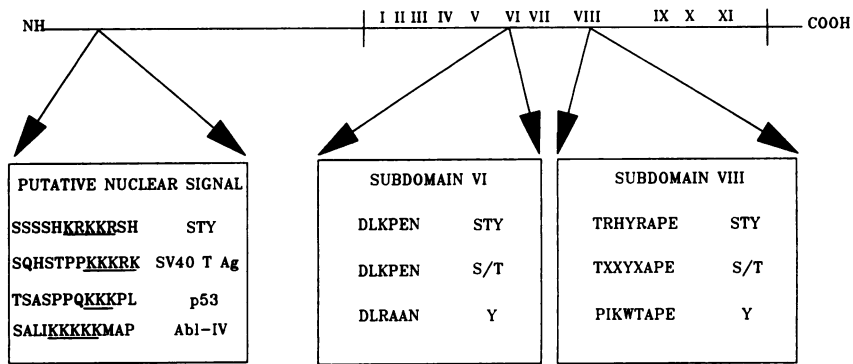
NH

I II III IV V VI VII VIII IX X XI

COOH

PUTATIVE NUCLEAR SIGNAL

| | |
|---|---|
| SSSSHKRKKRSH | STY |
| SQHSTPPKKKRK | SV40 T Ag |
| TSASPPQKKKPL | p53 |
| SALIKKKKKMAP | Abl-IV |

SUBDOMAIN VI

| | |
|---|---|
| DLKPEN | STY |
| DLKPEN | S/T |
| DLRAAN | Y |

SUBDOMAIN VIII

| | |
|---|---|
| TRHYRAPE | STY |
| TXXYXAPE | S/T |
| PIKWTAPE | Y |